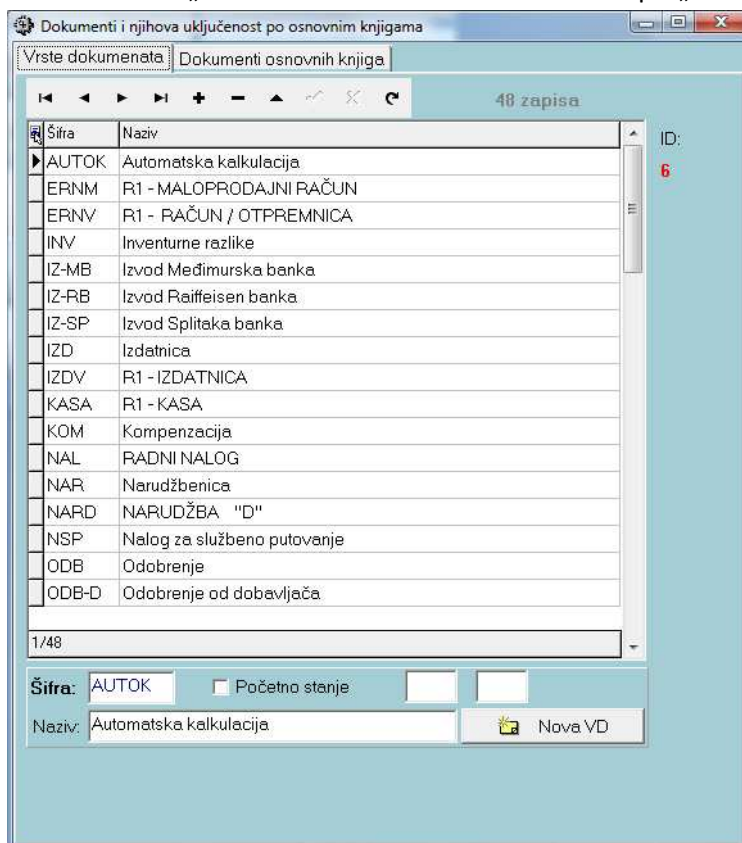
Dokumenti i njihova uključenost po osnovnim knjigama

Vrste dokumenata | Dokumenti osnovnih knjiga

48 zapisa

| Šifra | Naziv |
|---|---|
| AUTOK | Automatska kalkulacija |
| ERNM | R1 - MALOPRODAJNI RAČUN |
| ERNV | R1 - RAČUN / OTPREMNICA |
| INV | Inventurne razlike |
| IZ-MB | Izvod Međimurska banka |
| IZ-RB | Izvod Raiffeisen banka |
| IZ-SP | Izvod Splitaka banka |
| IZD | Izdatnica |
| IZDV | R1 - IZDATNICA |
| KASA | R1 - KASA |
| KOM | Kompenzacija |
| NAL | RADNI NALOG |
| NAR | Narudžbenica |
| NARD | NARUDŽBA "D" |
| NSP | Nalog za službeno putovanje |
| ODB | Odobrenje |
| ODB-D | Odobrenje od dobavljača |

1/48

ID:
6

Šifra: AUTOK
Početno stanje
Naziv: Automatska kalkulacija
Nova VD